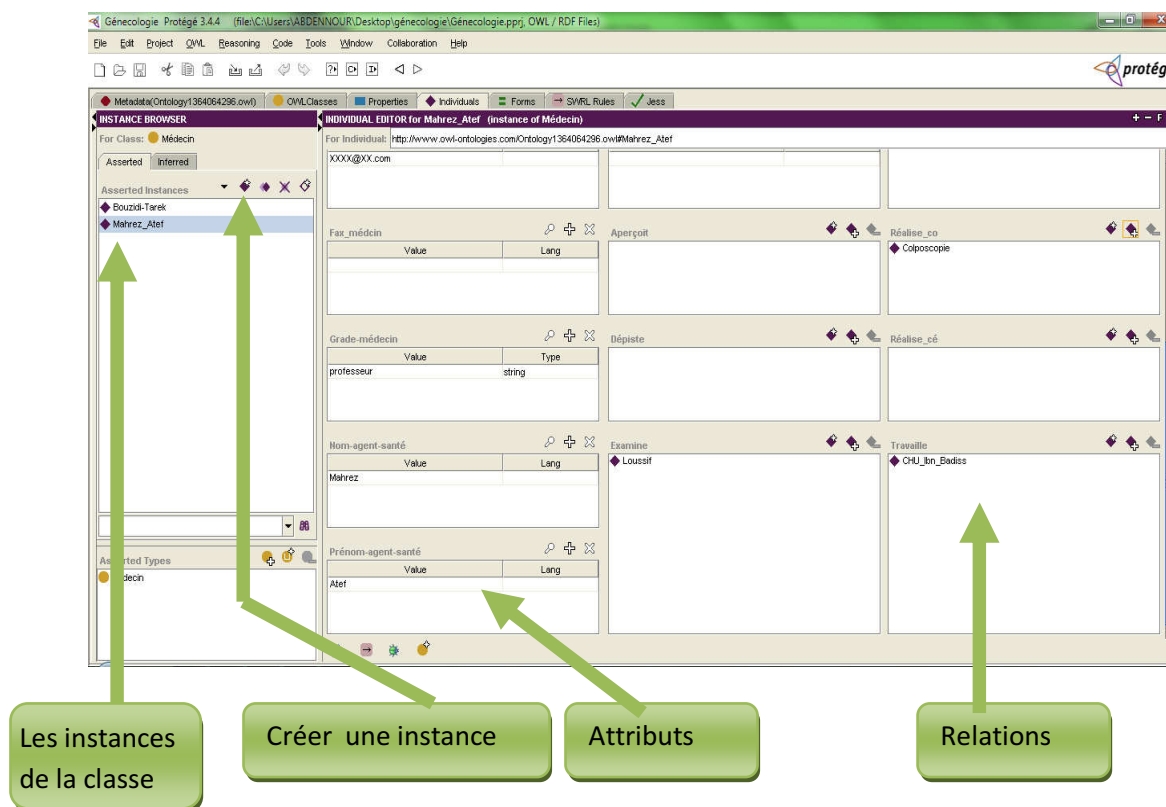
Génecologie Protégé 3.4.4 (file:\C:\Users\ABDENNOUR\Desktop\génecologie\Génecologie.pprj, OWL / RDF Files)

File Edit Project OWL Reasoning Code Tools Window Collaboration Help

protég

Metadata(Ontology1364064296.owl) OWLClasses Properties Individuals Forms SWRL Rules Jess

INSTANCE BROWSER
For Class: Médecin
Asserted Inferred
Asserted Instances
Bouzidi-Tarek
Mahrez_Atef

Asserted Types
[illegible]decin

INDIVIDUAL EDITOR for Mahrez_Atef (instance of Médecin)
For Individual: http://www.owl-ontologies.com/Ontology1364064296.owl#Mahrez_Atef

XXXX@XX.com

Fax_médcin
| Value | Lang |
|---|---|
| | |

Grade-médecin
| Value | Type |
|---|---|
| professeur | string |

Nom-agent-santé
| Value | Lang |
|---|---|
| Mahrez | |

Prénom-agent-santé
| Value | Lang |
|---|---|
| Atef | |

Aperçoit

Dépiste

Examine
Loussif

Réalise_co
Colposcopie

Réalise_cé

Travaille
CHU_Ibn_Badiss

Les instances de la classe

Créer une instance

Attributs

Relations